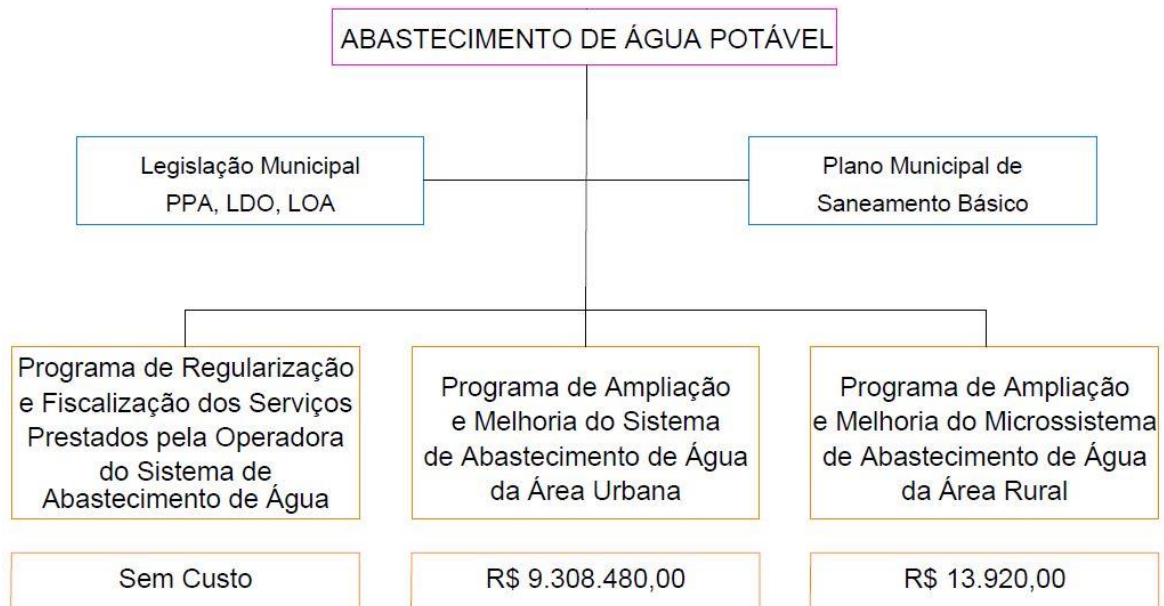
ABASTECIMENTO DE ÁGUA POTÁVEL

Legislação Municipal
PPA, LDO, LOA

Plano Municipal de
Saneamento Básico

Programa de Regularização e Fiscalização dos Serviços Prestados pela Operadora do Sistema de Abastecimento de Água

Programa de Ampliação e Melhoria do Sistema de Abastecimento de Água da Área Urbana

Programa de Ampliação e Melhoria do Microssistema de Abastecimento de Água da Área Rural

Sem Custo

R$ 9.308.480,00

R$ 13.920,00